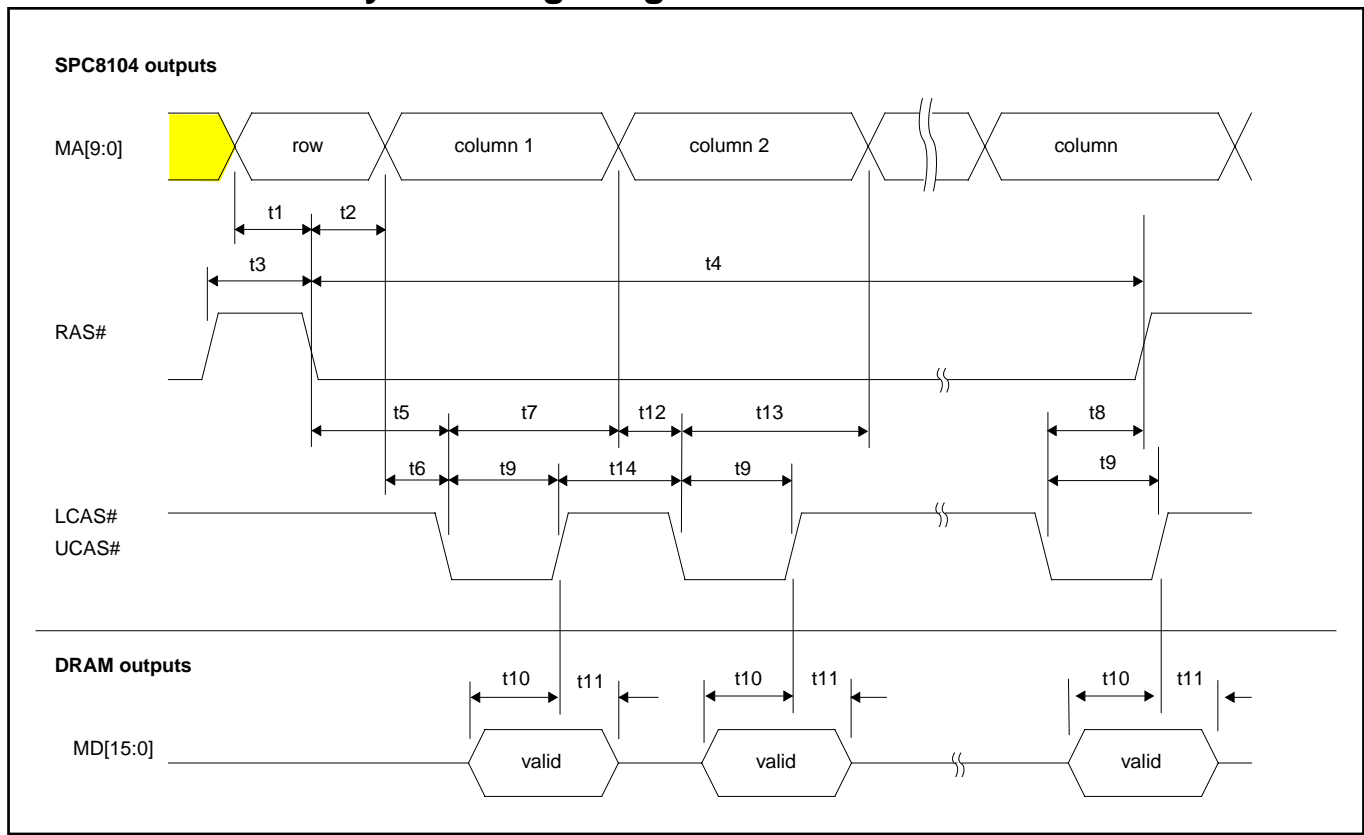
SPC8104 outputs

MA[9:0]

row

column 1

column 2

column

t1

t2

t3

t4

RAS#

t5

t7

t12

t13

t8

t6

t9

t14

t9

t9

LCAS#
UCAS#

DRAM outputs

t10

t11

t10

t11

t10

t11

MD[15:0]

valid

valid

valid